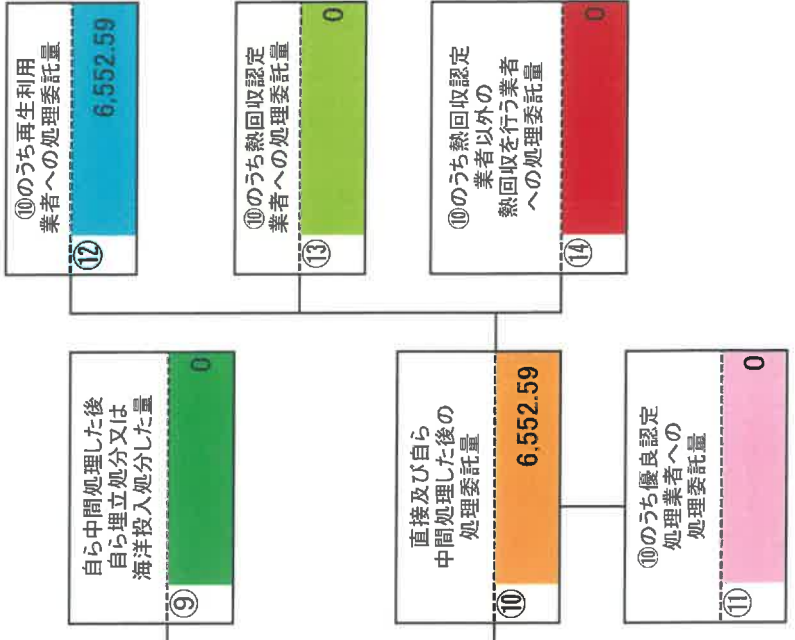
⑩のうち再生利用業者への処理委託量
6,552.59
⑫

⑩のうち熱回収認定業者への処理委託量
0
⑬

⑩のうち熱回収認定業者以外の熱回収を行う業者への処理委託量
0
⑭

自ら中間処理した後自ら埋立処分又は海洋投入処分した量
0
⑨

直接及び自ら中間処理した後の処理委託量
6,552.59
⑩

⑩のうち優良認定処理業者への処理委託量
0
⑪